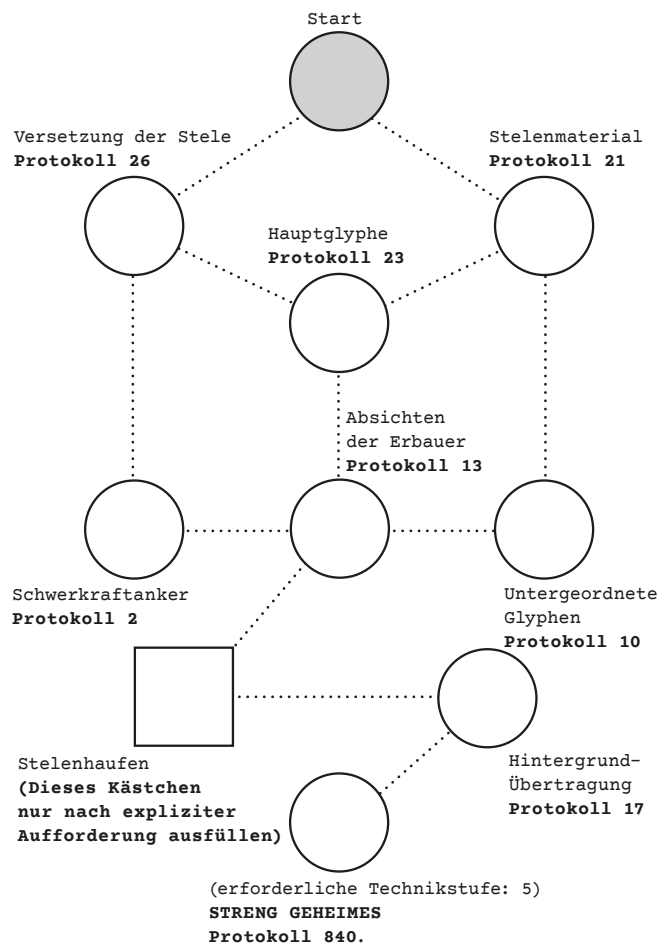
Start

Versetzung der Stele
**Protokoll 26**

Stelenmaterial
**Protokoll 21**

Hauptglyphe
**Protokoll 23**

Absichten der Erbauer
**Protokoll 13**

Schwerkraftanker
**Protokoll 2**

Untergeordnete Glyphen
**Protokoll 10**

Stelenhaufen
**(Dieses Kästchen nur nach expliziter Aufforderung ausfüllen)**

Hintergrund-Übertragung
**Protokoll 17**

(erforderliche Technikstufe: 5)
**STRENG GEHEIMES**
**Protokoll 840.**